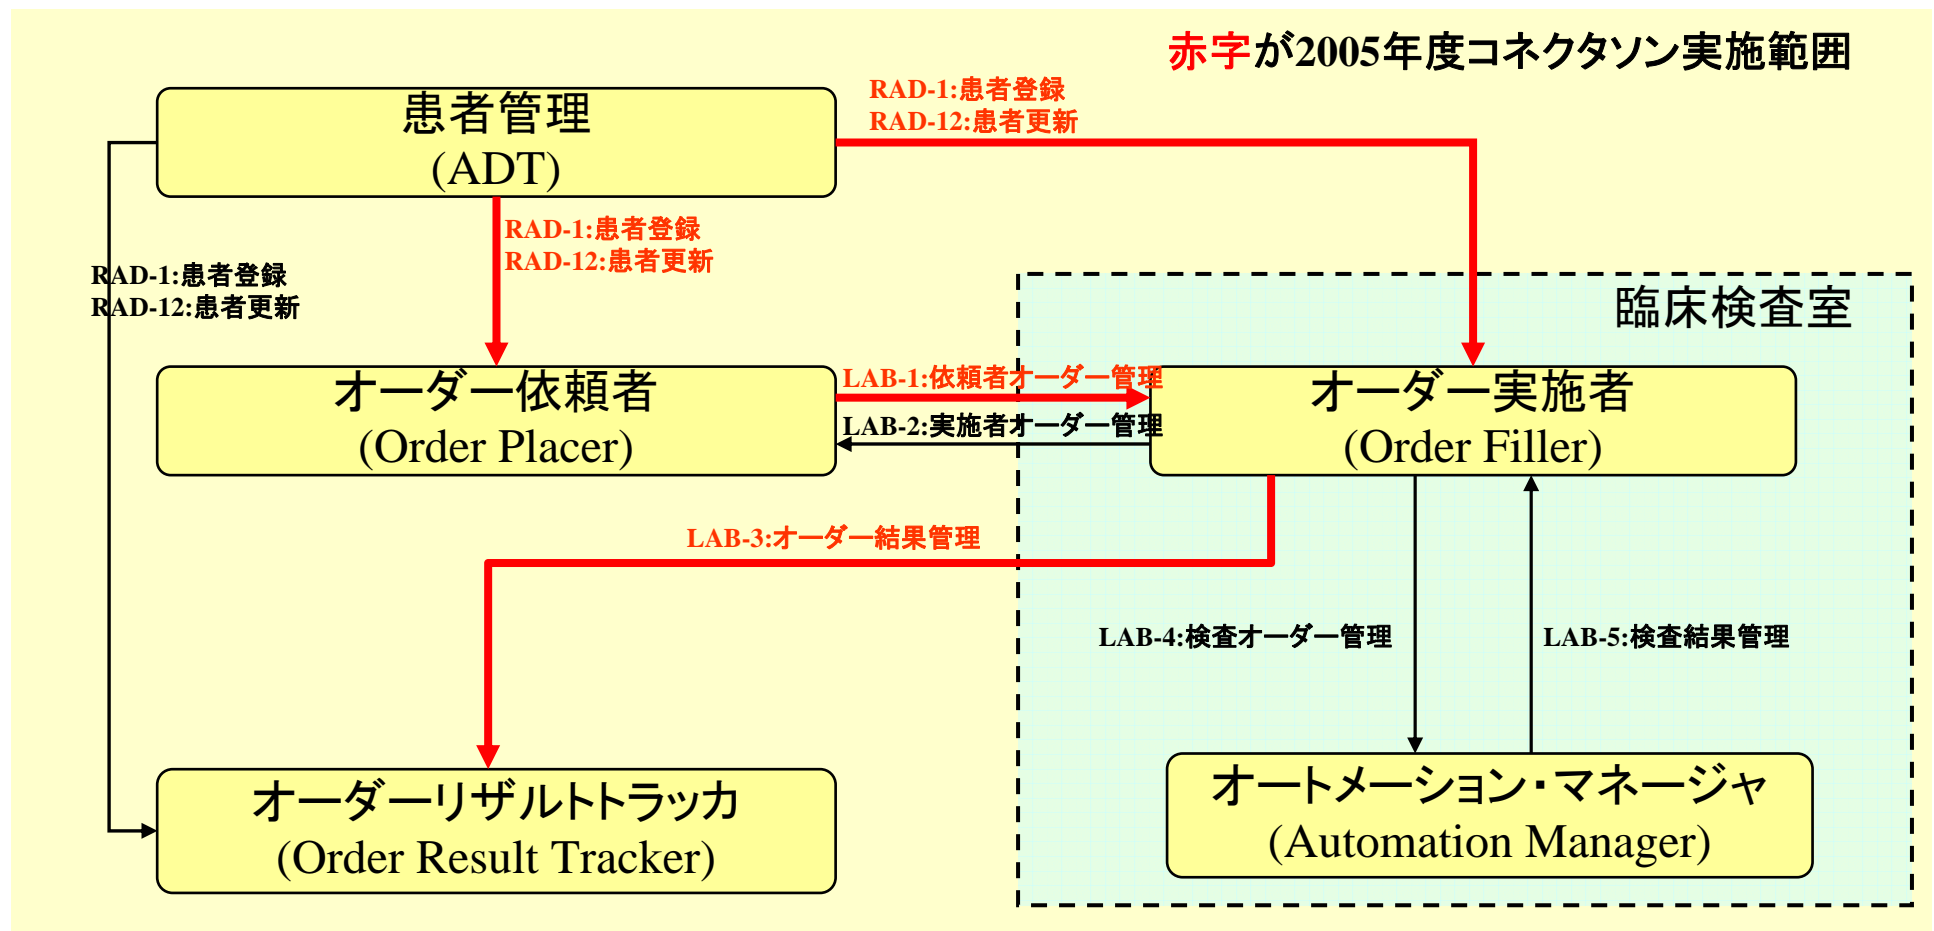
赤字が2005年度コネクタソン実施範囲

患者管理
(ADT)

RAD-1:患者登録
RAD-12:患者更新

RAD-1:患者登録
RAD-12:患者更新

RAD-1:患者登録
RAD-12:患者更新

臨床検査室

オーダー依頼者
(Order Placer)

LAB-1:依頼者オーダー管理

LAB-2:実施者オーダー管理

オーダー実施者
(Order Filler)

LAB-3:オーダー結果管理

LAB-4:検査オーダー管理

LAB-5:検査結果管理

オーダーリザルトトラッカ
(Order Result Tracker)

オートメーション・マネージャ
(Automation Manager)